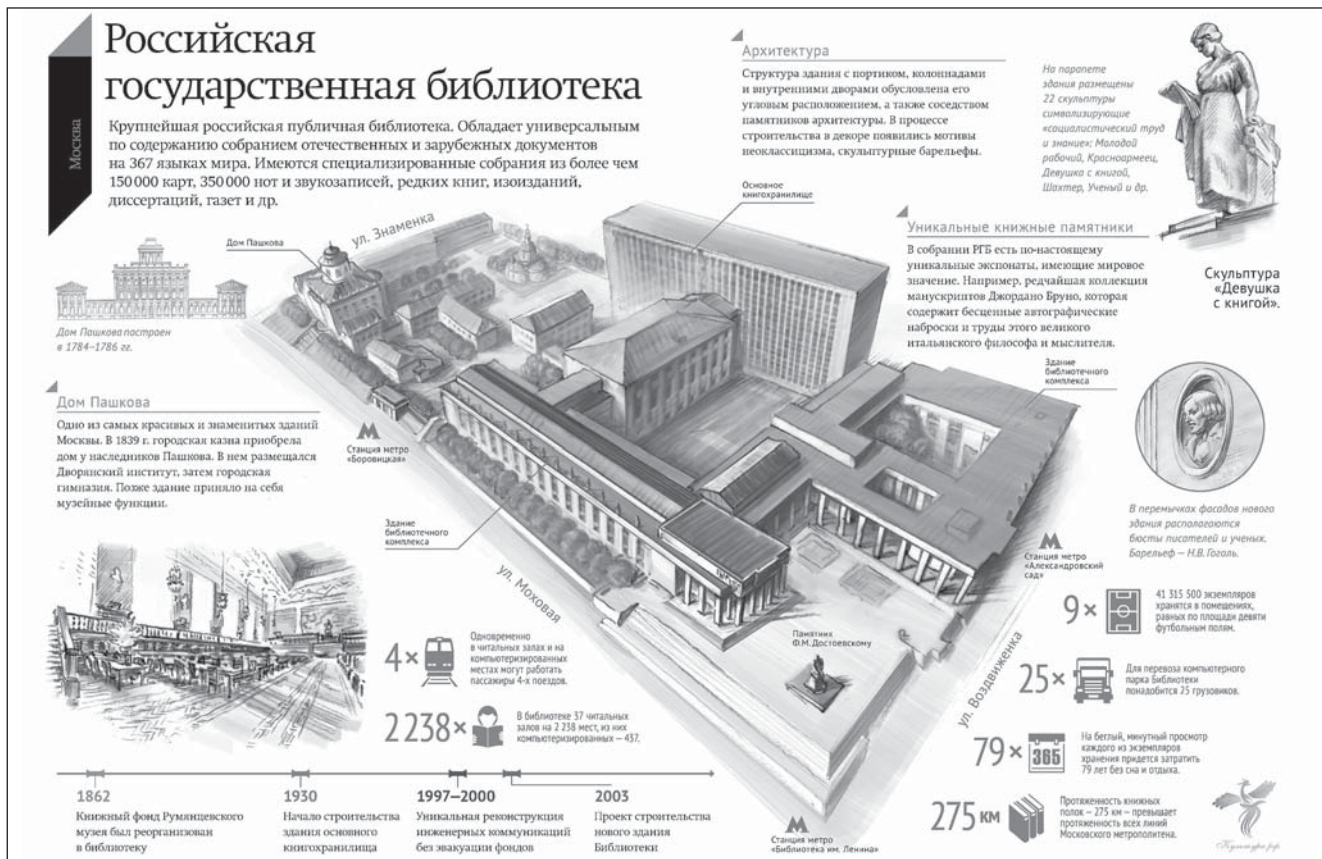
Москва

Российская государственная библиотека

Крупнейшая российская публичная библиотека. Обладает универсальным по содержанию собранием отечественных и зарубежных документов на 367 языках мира. Имеются специализированные собрания из более чем 150 000 карт, 350 000 нот и звукозаписей, редких книг, изоизданий, диссертаций, газет и др.

Архитектура

Структура здания с портиком, колоннадами и внутренними дворами обусловлена его угловым расположением, а также соседством памятников архитектуры. В процессе строительства в декоре появились мотивы неоклассицизма, скульптурные барельефы.

На парапете здания размещены 22 скульптуры символизирующие «социалистический труд и знание»: Молодой рабочий, Красноармеец, Девушка с книгой, Шахтер, Ученый и др.

Скульптура «Девушка с книгой».

Уникальные книжные памятники

В собрании РГБ есть по-настоящему уникальные экспонаты, имеющие мировое значение. Например, редчайшая коллекция манускриптов Джордано Бруно, которая содержит бесценные автографические наброски и труды этого великого итальянского философа и мыслителя.

Основное книгохранилище

ул. Знаменка

Дом Пашкова

Дом Пашкова построен в 1784–1786 гг.

Дом Пашкова

Одно из самых красивых и знаменитых зданий Москвы. В 1839 г. городская казна приобрела дом у наследников Пашкова. В нем размещался Дворянский институт, затем городская гимназия. Позже здание приняло на себя музейные функции.

Станция метро «Боровицкая»

Здание библиотечного комплекса

Здание библиотечного комплекса

ул. Моховая

В перемычках фасадов нового здания располагаются бюсты писателей и ученых. Барельеф — Н.В. Гоголь.

Станция метро «Александровский сад»

Памятник Ф.М. Достоевскому

ул. Воздвиженка

4× Одновременно в читальных залах и на компьютеризированных местах могут работать пассажиры 4-х поездов.

2 238× В библиотеке 37 читальных залов на 2 238 мест, из них компьютеризированных – 437.

9× 41 315 500 экземпляров хранятся в помещениях, равных по площади девяти футбольным полям.

25× Для перевоза компьютерного парка библиотеки понадобится 25 грузовиков.

79× 365 На беглый, минутный просмотр каждого из экземпляров хранения придется затратить 79 лет без сна и отдыха.

275 км Протяженность книжных полок – 275 км – превышает протяженность всех линий Московского метрополитена.

1862 Книжный фонд Румянцевского музея был реорганизован в библиотеку

1930 Начало строительства здания основного книгохранилища

1997–2000 Уникальная реконструкция инженерных коммуникаций без эвакуации фондов

2003 Проект строительства нового здания Библиотеки

Станция метро «Библиотека им. Ленина»

Культура.рф